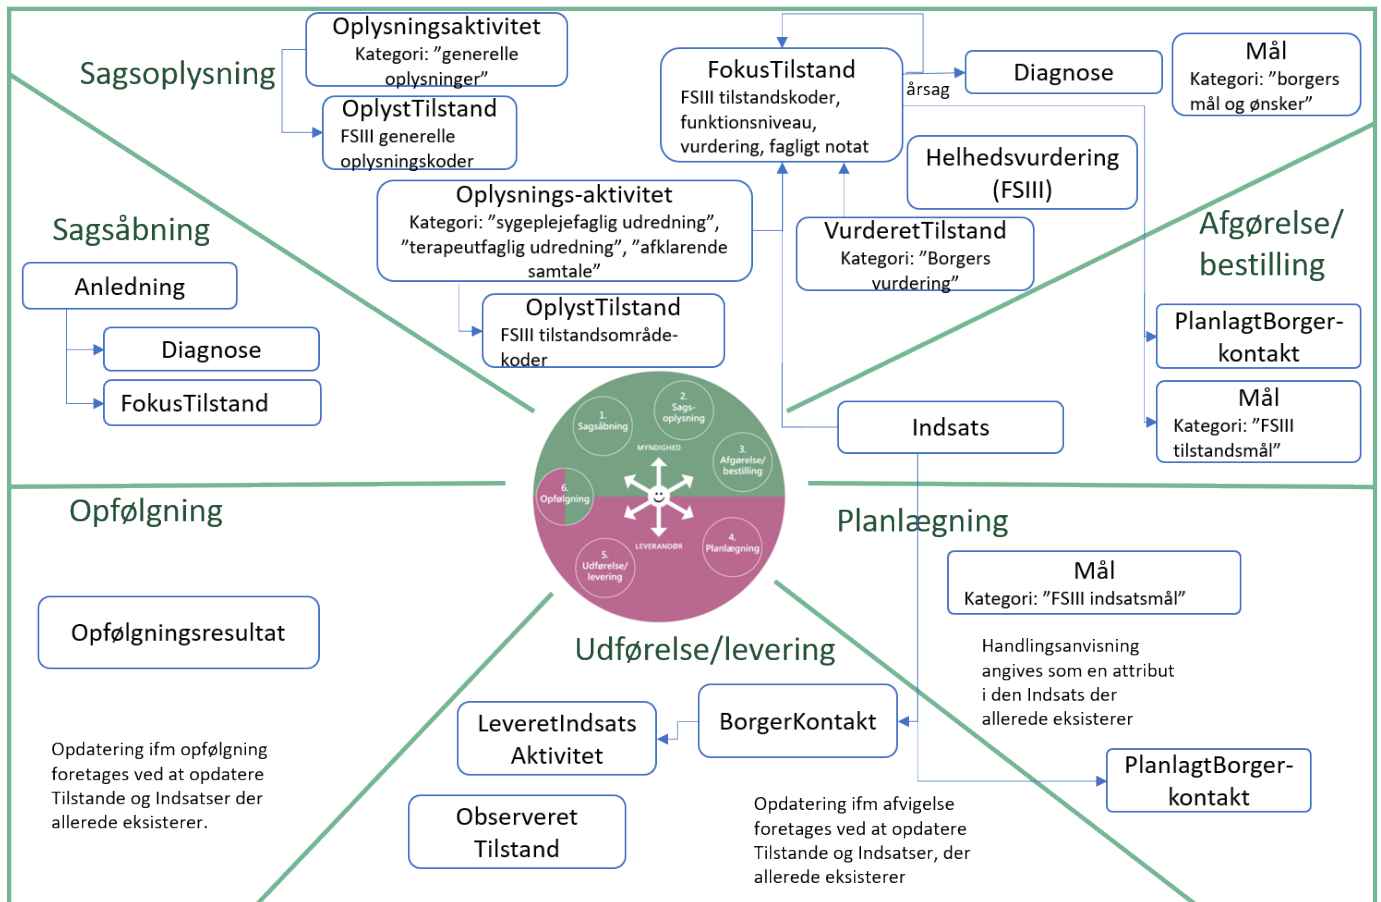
Sagsoplysning

Oplysningsaktivitet
Kategori: "generelle oplysninger"

OplystTilstand
FSIII generelle oplysningskoder

FokusTilstand
FSIII tilstandskoder, funktionsniveau, vurdering, fagligt notat

årsag

Diagnose

Mål
Kategori: "borgers mål og ønsker"

Helhedsvurdering (FSIII)

Oplysnings-aktivitet
Kategori: "sygeplejefaglig udredning", "terapeutfaglig udredning", "afklarende samtale"

VurderetTilstand
Kategori: "Borgers vurdering"

Sagsåbning

Anledning

Diagnose

FokusTilstand

OplystTilstand
FSIII tilstandsområde-koder

Afgørelse/ bestilling

PlanlagtBorger-kontakt

Mål
Kategori: "FSIII tilstandsmål"

1. Sagsåbning
2. Sags-oplysning
MYNDIGHED
3. Afgørelse/ bestilling
6. Opfølgning
LEVERANDØR
4. Planlægning
5. Udførelse/ levering

Indsats

Opfølgning

Planlægning

Mål
Kategori: "FSIII indsatsmål"

Opfølgningsresultat

Udførelse/levering

Handlingsanvisning angives som en attribut i den Indsats der allerede eksisterer

LeveretIndsats Aktivitet

BorgerKontakt

Opdatering ifm opfølgning foretages ved at opdatere Tilstande og Indsatser der allerede eksisterer.

PlanlagtBorger-kontakt

Observeret Tilstand

Opdatering ifm afvigelse foretages ved at opdatere Tilstande og Indsatser, der allerede eksisterer